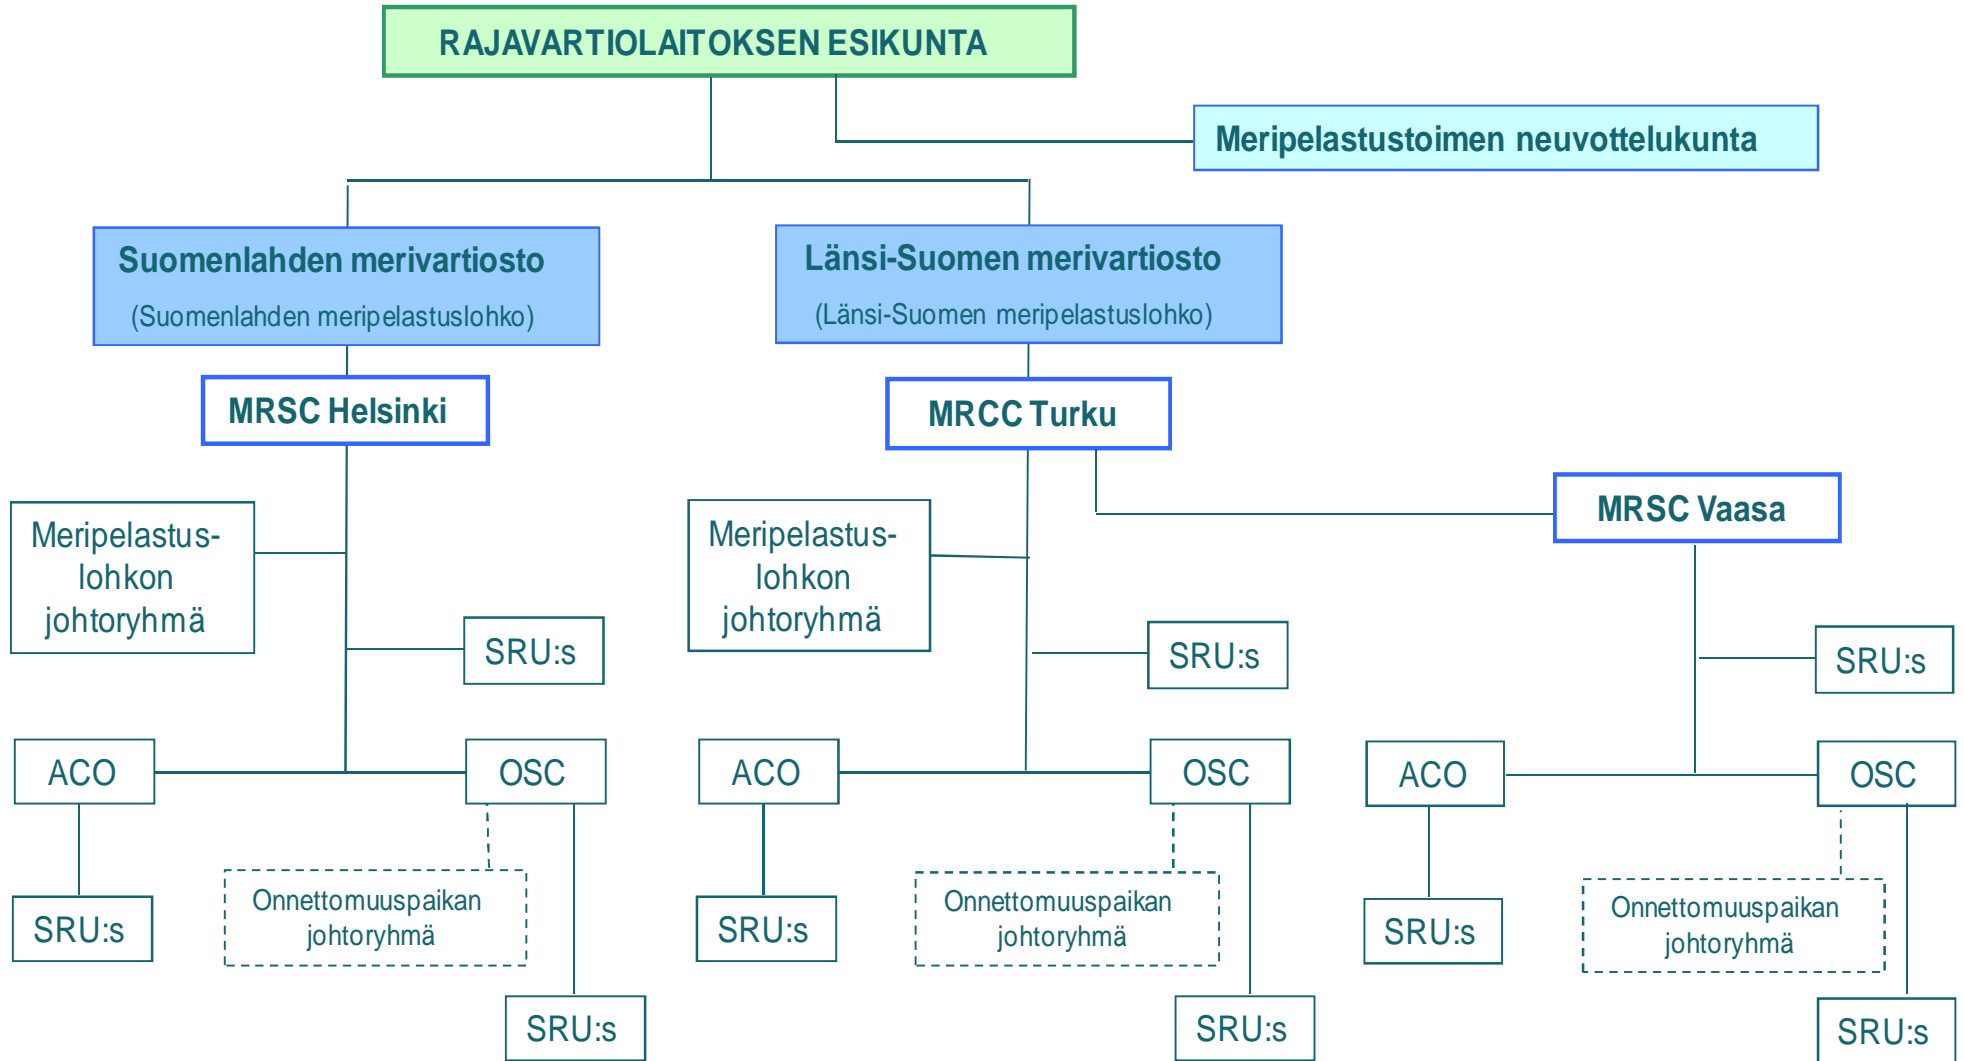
RAJAVARTIOLAITOKSEN ESIKUNTA

Meripelastustoimen neuvottelukunta

Suomenlahden merivartiosto
(Suomenlahden meripelastuslohko)

Länsi-Suomen merivartiosto
(Länsi-Suomen meripelastuslohko)

MRSC Helsinki

MRCC Turku

MRSC Vaasa

Meripelastuslohkon johtoryhmä

SRU:s

ACO

OSC

SRU:s

Onnettomuuspaikan johtoryhmä

SRU:s

Meripelastuslohkon johtoryhmä

SRU:s

ACO

OSC

SRU:s

Onnettomuuspaikan johtoryhmä

SRU:s

SRU:s

ACO

OSC

SRU:s

Onnettomuuspaikan johtoryhmä

SRU:s